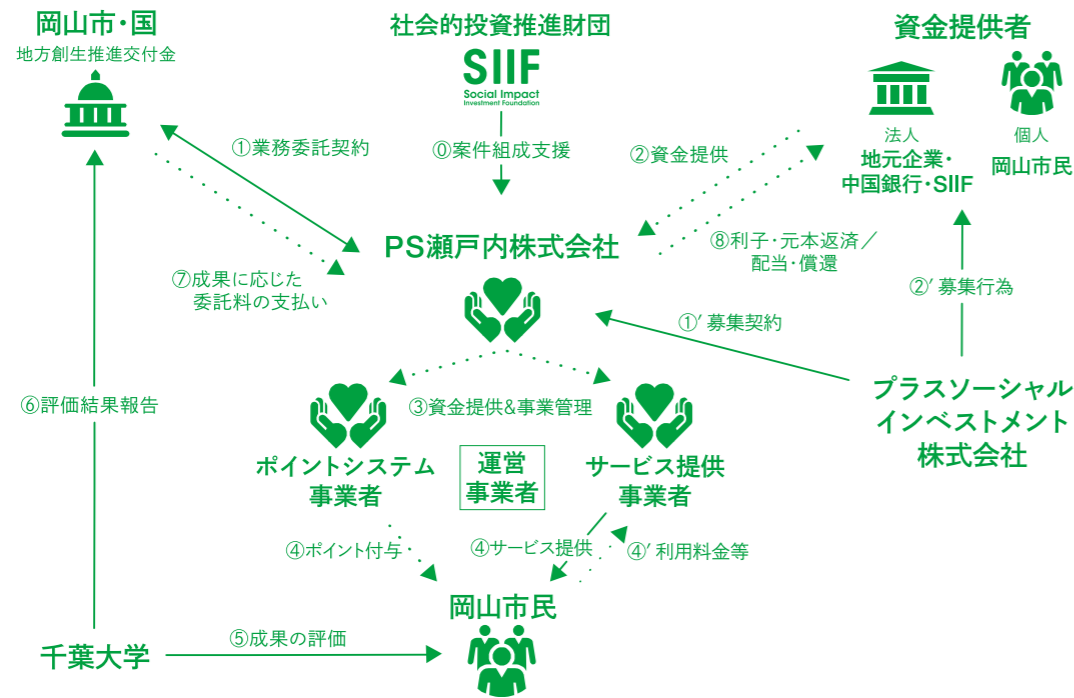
岡山市・国
地方創生推進交付金

社会的投資推進財団
SIIF
Social Impact Investment Foundation

資金提供者
法人
地元企業・中国銀行・SIIF
個人
岡山市民

①業務委託契約
⓪案件組成支援
②資金提供

PS瀬戸内株式会社

⑧利子・元本返済／配当・償還
⑦成果に応じた委託料の支払い
②' 募集行為
①' 募集契約

プラスソーシャルインベストメント株式会社

⑥評価結果報告
③資金提供&事業管理

ポイントシステム事業者
運営事業者
サービス提供事業者

④ポイント付与
④サービス提供
④' 利用料金等

岡山市民

千葉大学
⑤成果の評価